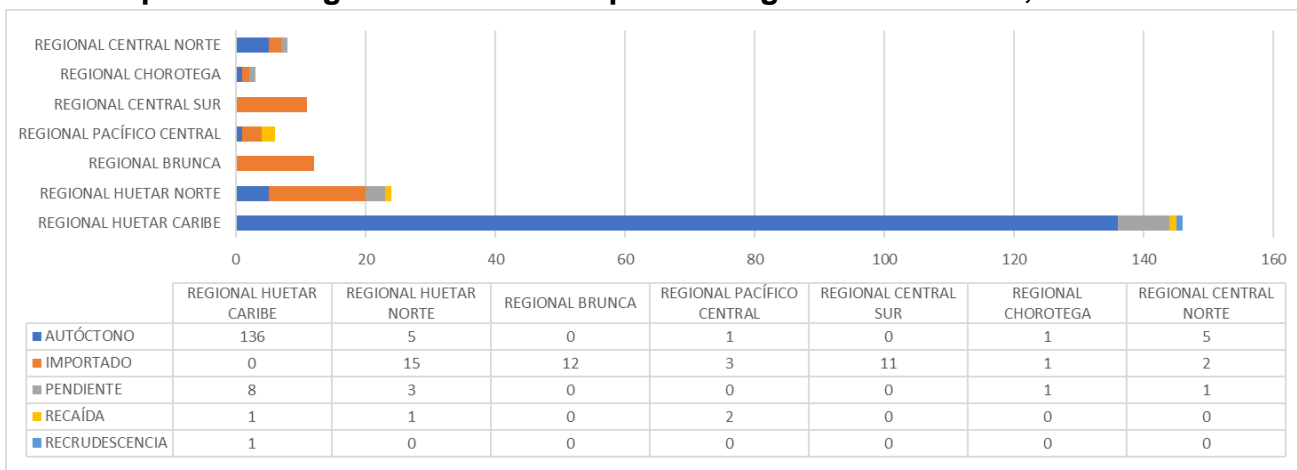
REGIONAL CENTRAL NORTE
REGIONAL CHOROTEGA
REGIONAL CENTRAL SUR
REGIONAL PACÍFICO CENTRAL
REGIONAL BRUNCA
REGIONAL HUETAR NORTE
REGIONAL HUETAR CARIBE

0 20 40 60 80 100 120 140 160

| | REGIONAL HUETAR CARIBE | REGIONAL HUETAR NORTE | REGIONAL BRUNCA | REGIONAL PACÍFICO CENTRAL | REGIONAL CENTRAL SUR | REGIONAL CHOROTEGA | REGIONAL CENTRAL NORTE |
|---|---|---|---|---|---|---|---|
| AUTÓCTONO | 136 | 5 | 0 | 1 | 0 | 1 | 5 |
| IMPORTADO | 0 | 15 | 12 | 3 | 11 | 1 | 2 |
| PENDIENTE | 8 | 3 | 0 | 0 | 0 | 1 | 1 |
| RECAÍDA | 1 | 1 | 0 | 2 | 0 | 0 | 0 |
| RECRUDESCENCIA | 1 | 0 | 0 | 0 | 0 | 0 | 0 |